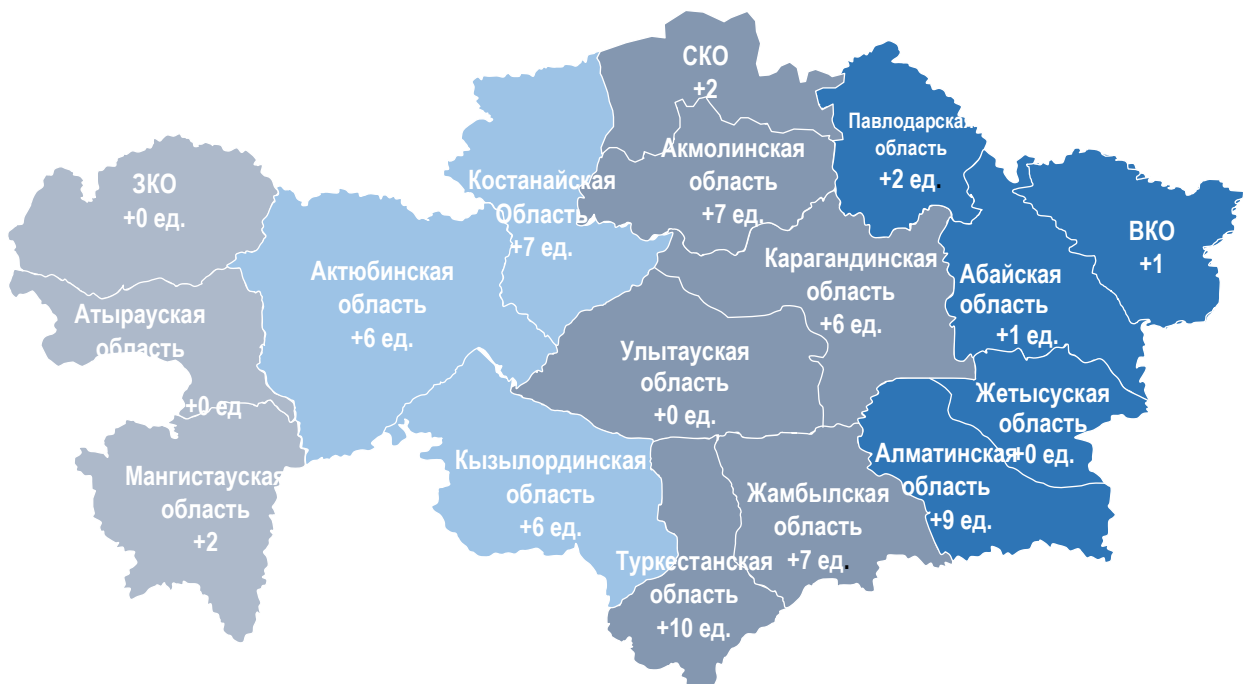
СКО
+2

Павлодарская область
+2 ед.

Акмолинская область
+7 ед.

Костанайская Область
+7 ед.

ЗКО
+0 ед.

ВКО
+1

Актюбинская область
+6 ед.

Карагандинская область
+6 ед.

Абайская область
+1 ед.

Атырауская область
+0 ед

Улытауская область
+0 ед.

Жетысуская область
+0 ед.

Мангистауская область
+2

Кызылординская область
+6 ед.

Алматинская область
+9 ед.

Жамбылская область
+7 ед.

Туркестанская область
+10 ед.